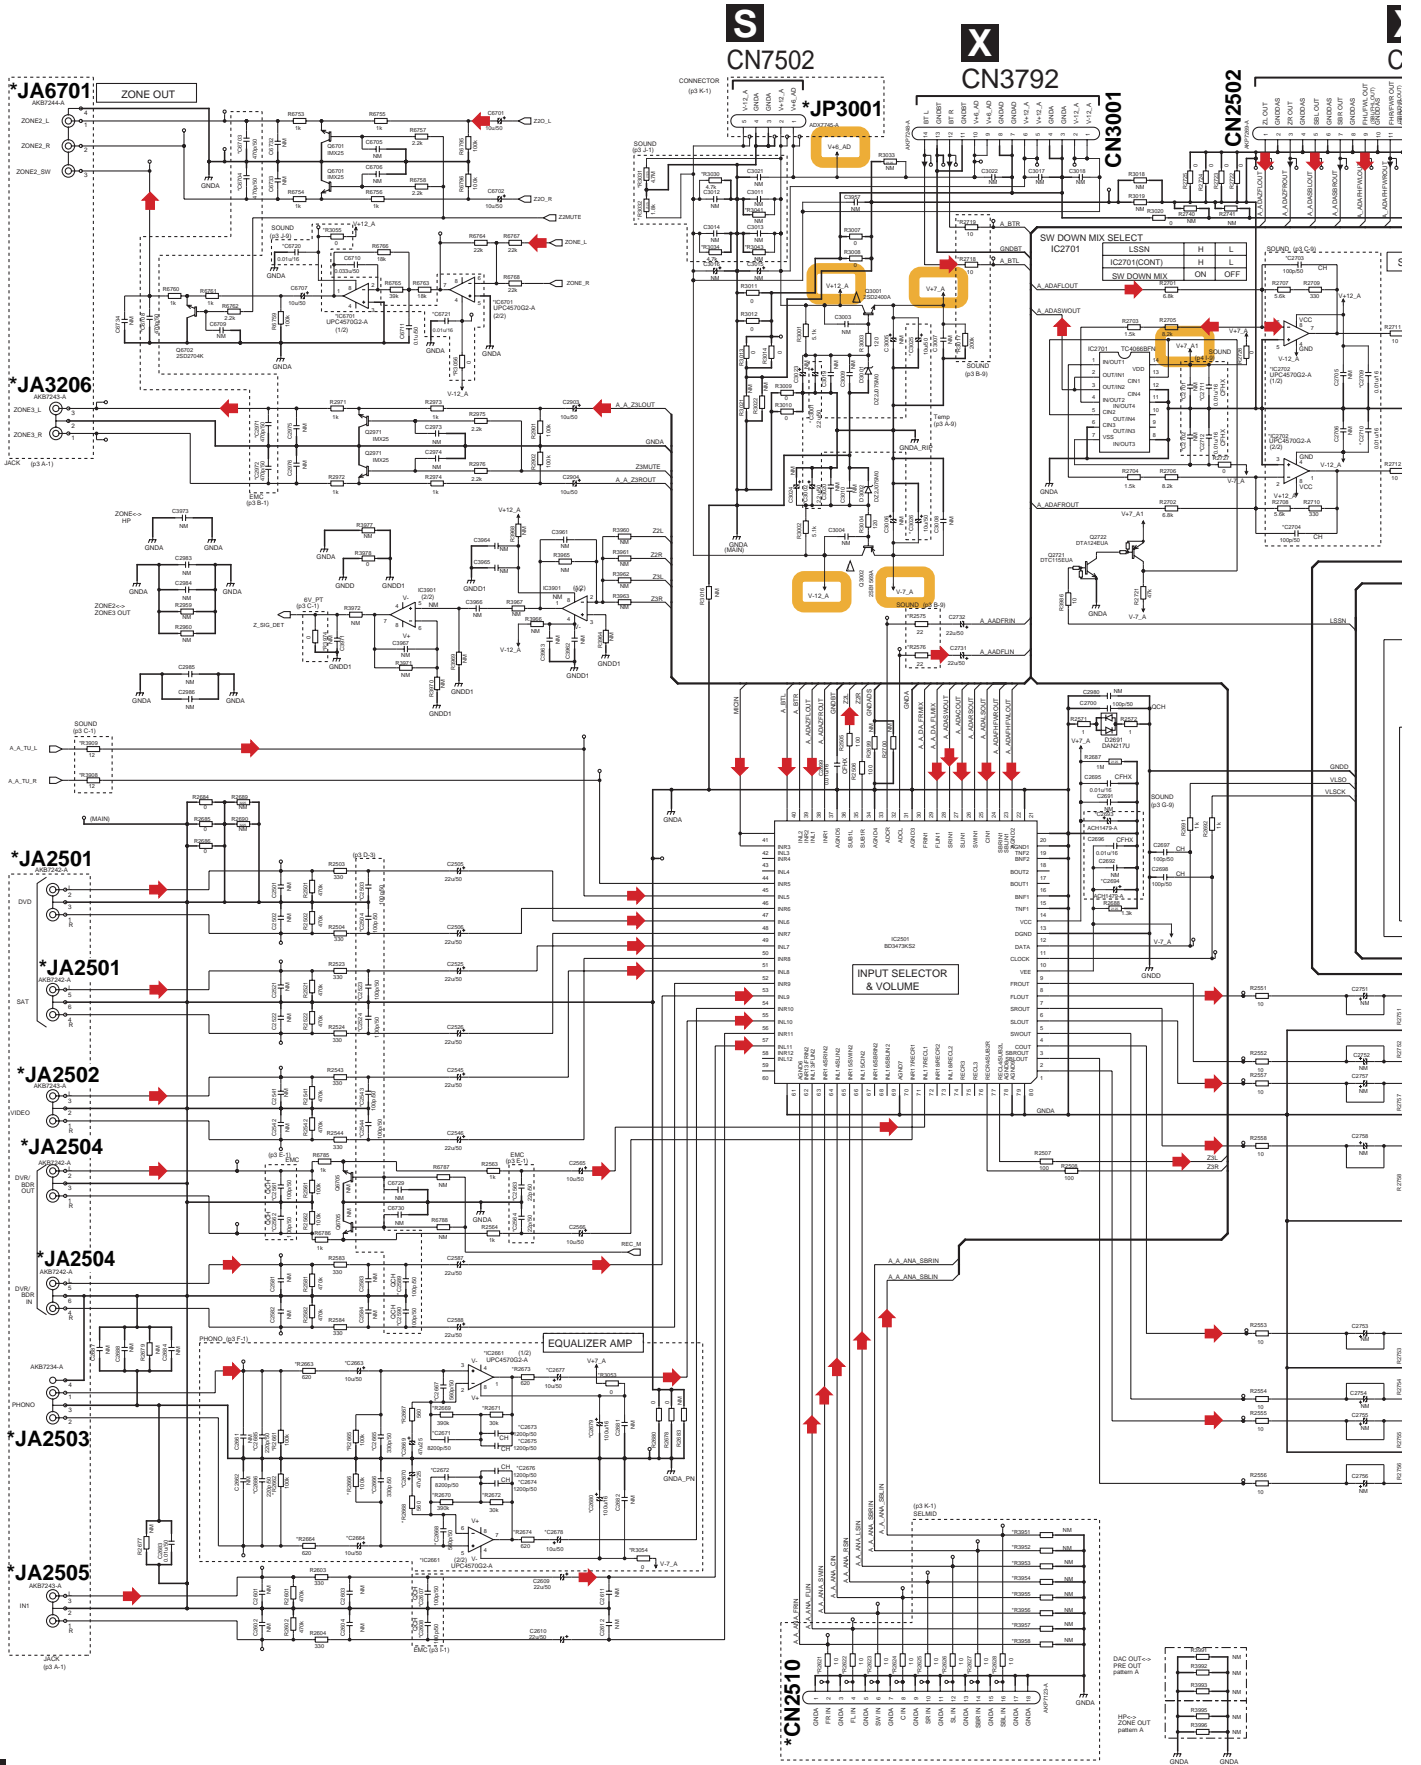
S
CN7502

X
CN3792

CN2502

X

*JA6701 ZONE OUT
AKB7244-A
ZONE2_L
ZONE2_R
ZONE2_SW

*JP3001

CN3001

SW DOWN MIX SELECT
IC2701

| LSSN | H | L |
|---|---|---|
| IC2701(CONT) | H | L |
| SW DOWN MIX | ON | OFF |

*JA3206
AKB7243-A
ZONE3_L
ZONE3_R

*JA2501
AKB7242-A
DVD

*JA2501
SAT

*JA2502
AKB7243-A
VIDEO

*JA2504
AKB7242-A
DVR/BDR OUT

*JA2504
AKB7242-A
DVR/BDR IN

*JA2503
PHONO

EQUALIZER AMP

*JA2505
AKB7243-A
IN1

INPUT SELECTOR & VOLUME

IC2501
BD3473KS2

*CN2510